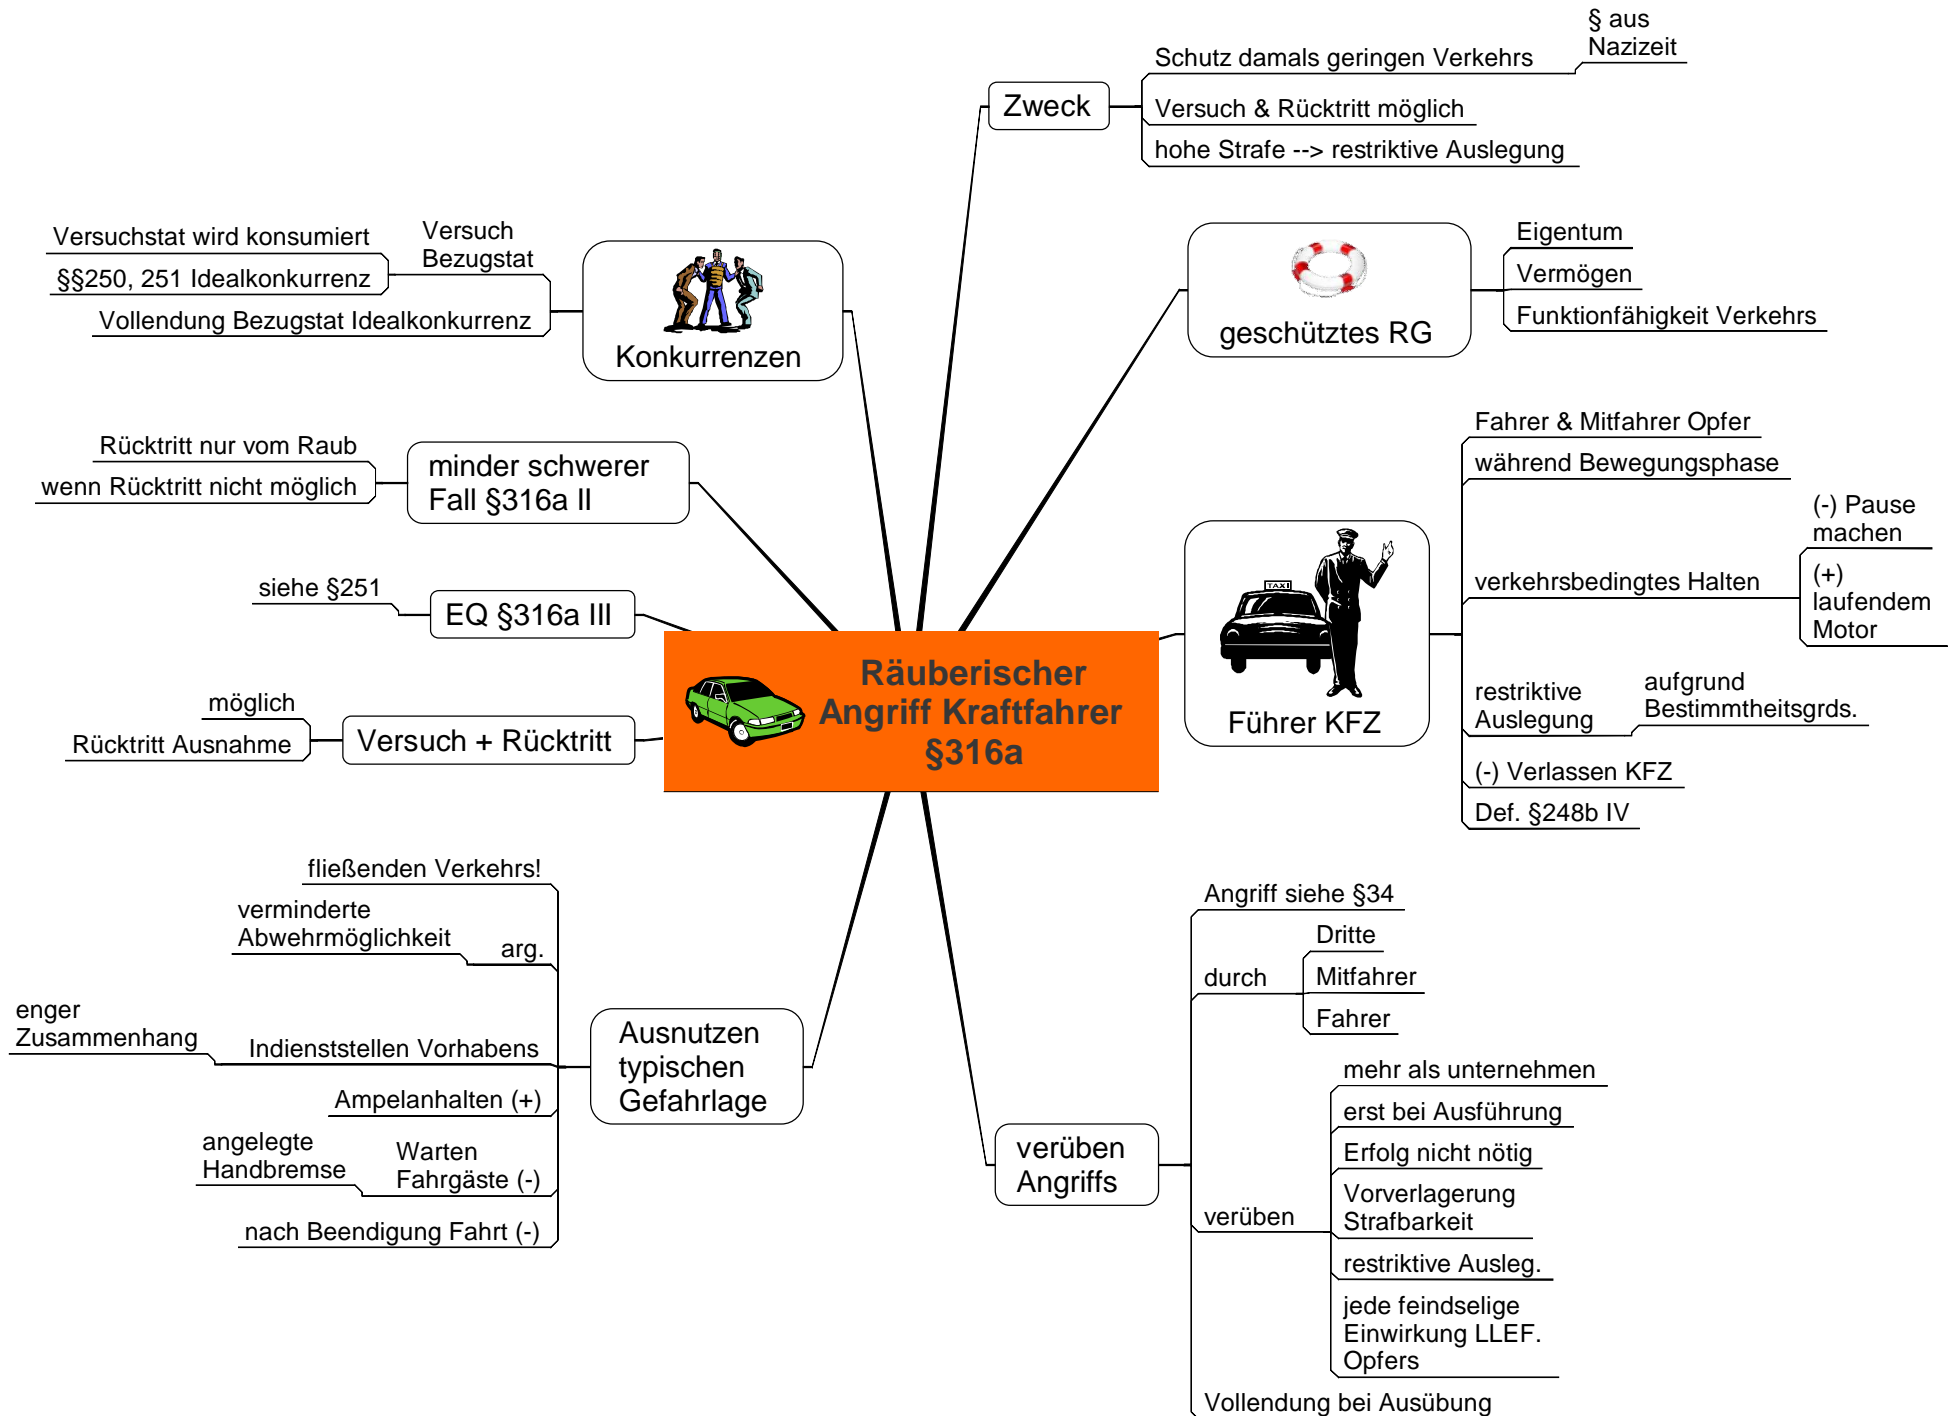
Räuberischer Angriff Kraftfahrer §316a

Zweck
Schutz damals geringen Verkehrs
§ aus Nazizeit
Versuch & Rücktritt möglich
hohe Strafe --> restriktive Auslegung

geschütztes RG
Eigentum
Vermögen
Funktionfähigkeit Verkehrs

Führer KFZ
Fahrer & Mitfahrer Opfer
während Bewegungsphase
verkehrsbedingtes Halten
(-) Pause machen
(+) laufendem Motor
restriktive Auslegung
aufgrund Bestimmtheitsgrds.
(-) Verlassen KFZ
Def. §248b IV

verüben Angriffs
Angriff siehe §34
durch
Dritte
Mitfahrer
Fahrer
verüben
mehr als unternehmen
erst bei Ausführung
Erfolg nicht nötig
Vorverlagerung Strafbarkeit
restriktive Ausleg.
jede feindselige Einwirkung LLEF. Opfers
Vollendung bei Ausübung

Ausnutzen typischen Gefahrlage
fließenden Verkehrs!
verminderte Abwehrmöglichkeit
arg.
enger Zusammenhang
Indienststellen Vorhabens
Ampelanhalten (+)
angelegte Handbremse
Warten Fahrgäste (-)
nach Beendigung Fahrt (-)

Konkurrenzen
Versuchstat wird konsumiert
Versuch Bezugstat
§§250, 251 Idealkonkurrenz
Vollendung Bezugstat Idealkonkurrenz

minder schwerer Fall §316a II
Rücktritt nur vom Raub
wenn Rücktritt nicht möglich

EQ §316a III
siehe §251

Versuch + Rücktritt
möglich
Rücktritt Ausnahme